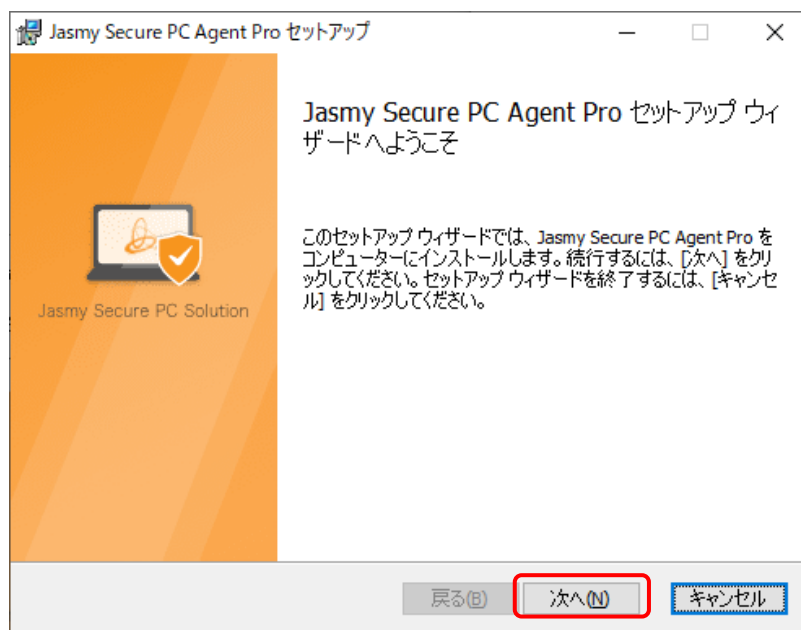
Jasmy Secure PC Agent Pro セットアップ

Jasmy Secure PC Agent Pro セットアップ ウィザードへようこそ

Jasmy Secure PC Solution

このセットアップ ウィザードでは、Jasmy Secure PC Agent Pro をコンピューターにインストールします。続行するには、[次へ] をクリックしてください。セットアップ ウィザードを終了するには、[キャンセル] をクリックしてください。

戻る(B)

次へ(N)

キャンセル